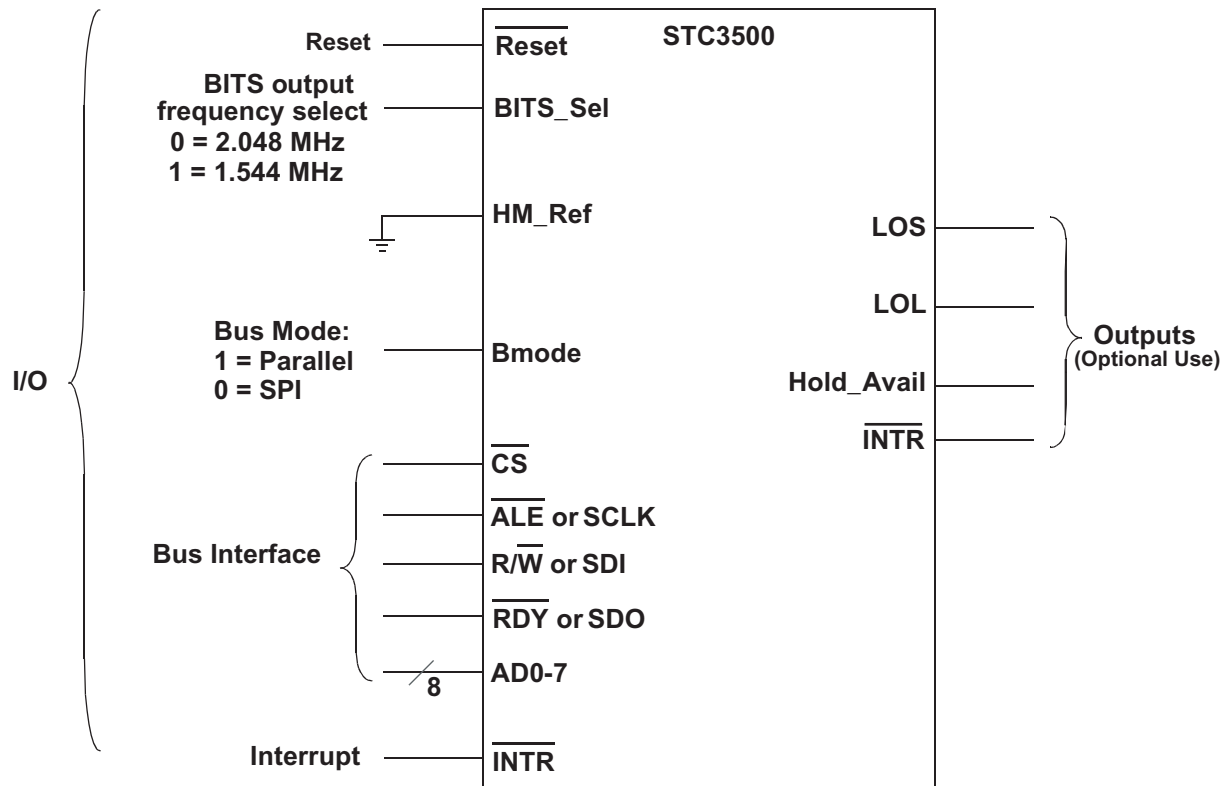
I/O

Reset
BITS output frequency select
0 = 2.048 MHz
1 = 1.544 MHz

Bus Mode:
1 = Parallel
0 = SPI

Bus Interface

8

Interrupt

$\overline{\text{Reset}}$
STC3500

BITS_Sel

HM_Ref

Bmode

$\overline{\text{CS}}$
$\overline{\text{ALE}}$ or SCLK
R/$\overline{\text{W}}$ or SDI
$\overline{\text{RDY}}$ or SDO
AD0-7

$\overline{\text{INTR}}$

LOS
LOL
Hold_Avail
$\overline{\text{INTR}}$

Outputs
(Optional Use)